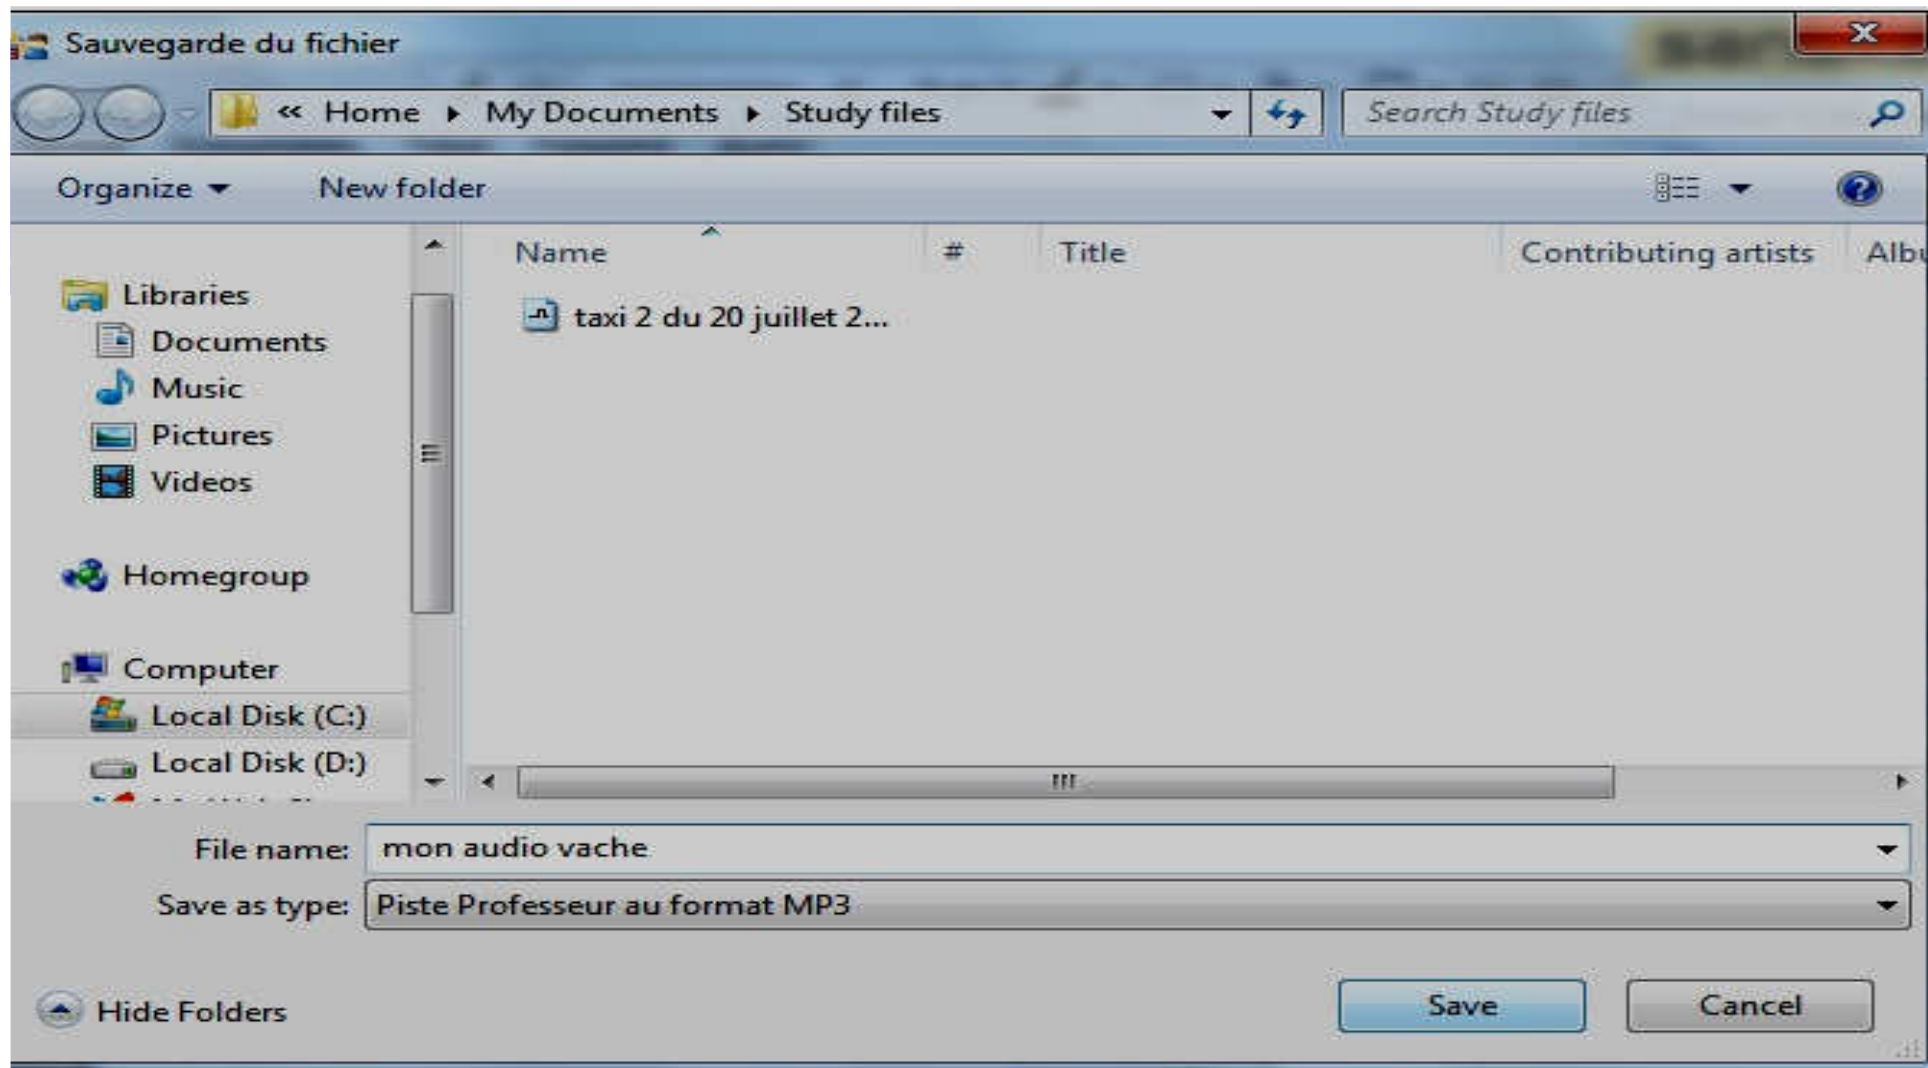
Sauvegarde du fichier

« Home ▸ My Documents ▸ Study files

Search Study files

Organize ▾ New folder

Libraries
Documents
Music
Pictures
Videos

Homegroup

Computer
Local Disk (C:)
Local Disk (D:)

| Name | # | Title | Contributing artists | Alb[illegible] |
|---|---|---|---|---|
| taxi 2 du 20 juillet 2... | | | | |

File name: mon audio vache

Save as type: Piste Professeur au format MP3

Hide Folders

Save

Cancel